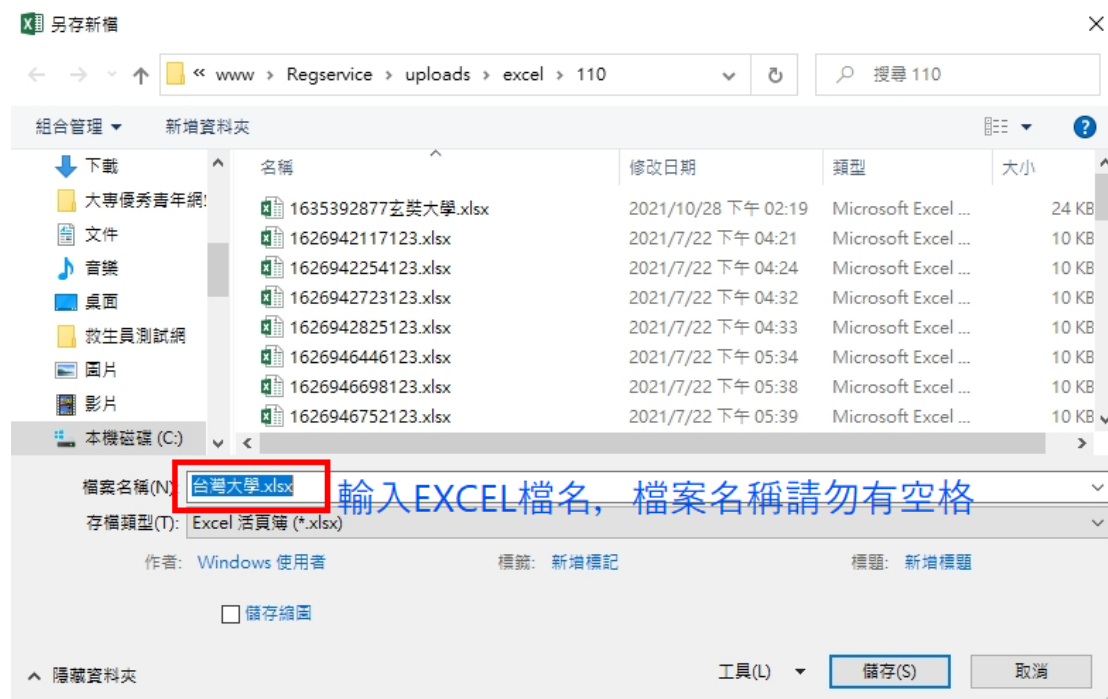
另存新檔

« www › Regservice › uploads › excel › 110

搜尋 110

組合管理 ▾ 新增資料夾

下載
大專優秀青年網
文件
音樂
桌面
救生員測試網
圖片
影片
本機磁碟 (C:)

| 名稱 | 修改日期 | 類型 | 大小 |
|---|---|---|---|
| 1635392877玄奘大學.xlsx | 2021/10/28 下午 02:19 | Microsoft Excel ... | 24 KB |
| 162694211712 3.xlsx | 2021/7/22 下午 04:21 | Microsoft Excel ... | 10 KB |
| 162694225412 3.xlsx | 2021/7/22 下午 04:24 | Microsoft Excel ... | 10 KB |
| 162694272312 3.xlsx | 2021/7/22 下午 04:32 | Microsoft Excel ... | 10 KB |
| 162694282512 3.xlsx | 2021/7/22 下午 04:33 | Microsoft Excel ... | 10 KB |
| 162694644612 3.xlsx | 2021/7/22 下午 05:34 | Microsoft Excel ... | 10 KB |
| 162694669812 3.xlsx | 2021/7/22 下午 05:38 | Microsoft Excel ... | 10 KB |
| 162694675212 3.xlsx | 2021/7/22 下午 05:39 | Microsoft Excel ... | 10 KB |

檔案名稱(N): 台灣大學.xlsx 輸入EXCEL檔名，檔案名稱請勿有空格
存檔類型(T): Excel 活頁簿 (*.xlsx)

作者: Windows 使用者 標籤: 新增標記 標題: 新增標題

儲存縮圖

隱藏資料夾 工具(L) ▾ 儲存(S) 取消